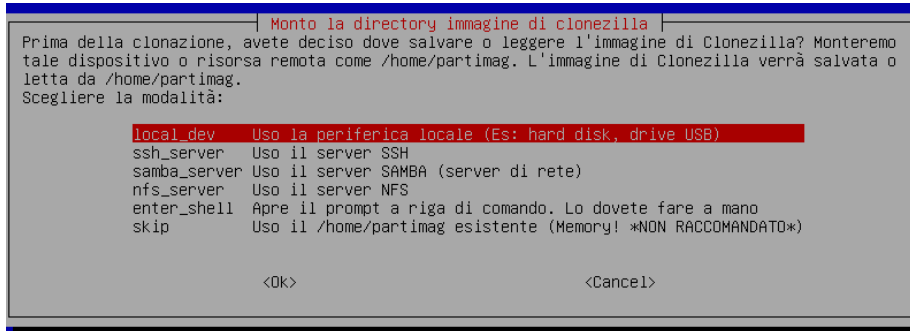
Monto la directory immagine di clonezilla

Prima della clonazione, avete deciso dove salvare o leggere l'immagine di Clonezilla? Monteremo tale dispositivo o risorsa remota come /home/partimag. L'immagine di Clonezilla verrà salvata o letta da /home/partimag.
Scegliere la modalità:

| | |
|---|---|
| local_dev | Uso la periferica locale (Es: hard disk, drive USB) |
| ssh_server | Uso il server SSH |
| samba_server | Uso il server SAMBA (server di rete) |
| nfs_server | Uso il server NFS |
| enter_shell | Apre il prompt a riga di comando. Lo dovete fare a mano |
| skip | Uso il /home/partimag esistente (Memory! *NON RACCOMANDATO*) |

<Ok> <Cancel>